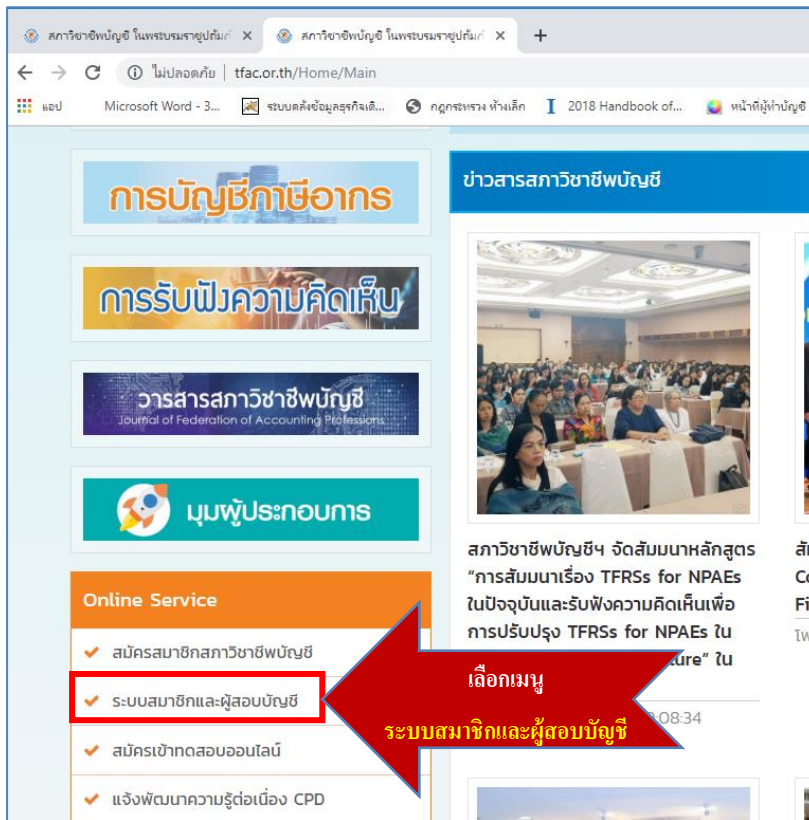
สภาวิชาชีพบัญชี ในพระบรมราชูปถัมภ์ ×
สภาวิชาชีพบัญชี ในพระบรมราชูปถัมภ์ ×
+
ไม่ปลอดภัย | tfac.or.th/Home/Main
แอป
Microsoft Word - 3...
ระบบคลังข้อมูลธุรกิจเดิ...
กฎกระทรวง ห้างเล็ก
2018 Handbook of...
หน้าที่ผู้ทำบัญชี

การบัญชีภาษีอากร

การรับฟังความคิดเห็น

วารสารสภาวิชาชีพบัญชี
Journal of Federation of Accounting Professions

มุมผู้ประกอบการ

Online Service
สมัครสมาชิกสภาวิชาชีพบัญชี
ระบบสมาชิกและผู้สอบบัญชี
สมัครเข้าทดสอบออนไลน์
แจ้งพัฒนาความรู้ต่อเนื่อง CPD

ข่าวสารสภาวิชาชีพบัญชี

สภาวิชาชีพบัญชีฯ จัดสัมมนาหลักสูตร “การสัมมนาเรื่อง TFRSs for NPAEs ในปัจจุบันและรับฟังความคิดเห็นเพื่อการปรับปรุง TFRSs for NPAEs ใน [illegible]ure” ใน

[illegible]08:34

สั
Co
Fi
โพ

เลือกเมนู
ระบบสมาชิกและผู้สอบบัญชี